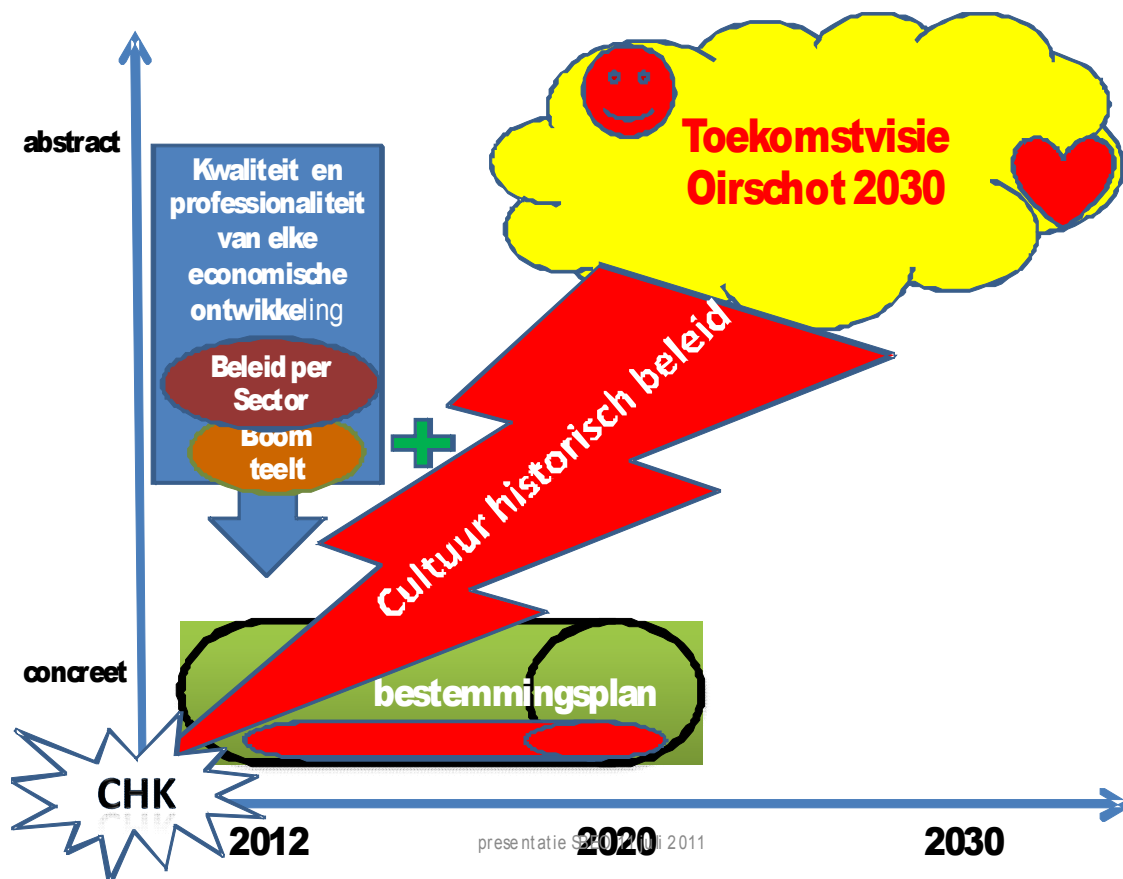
abstract

Kwaliteit en professionaliteit van elke economische ontwikkeling

Beleid per Sector

Boom teelt

Toekomstvisie Oirschot 2030

Cultuur historisch beleid

concreet

bestemmingsplan

CHK

2012

presentatie S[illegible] juli 2011

2020

2030